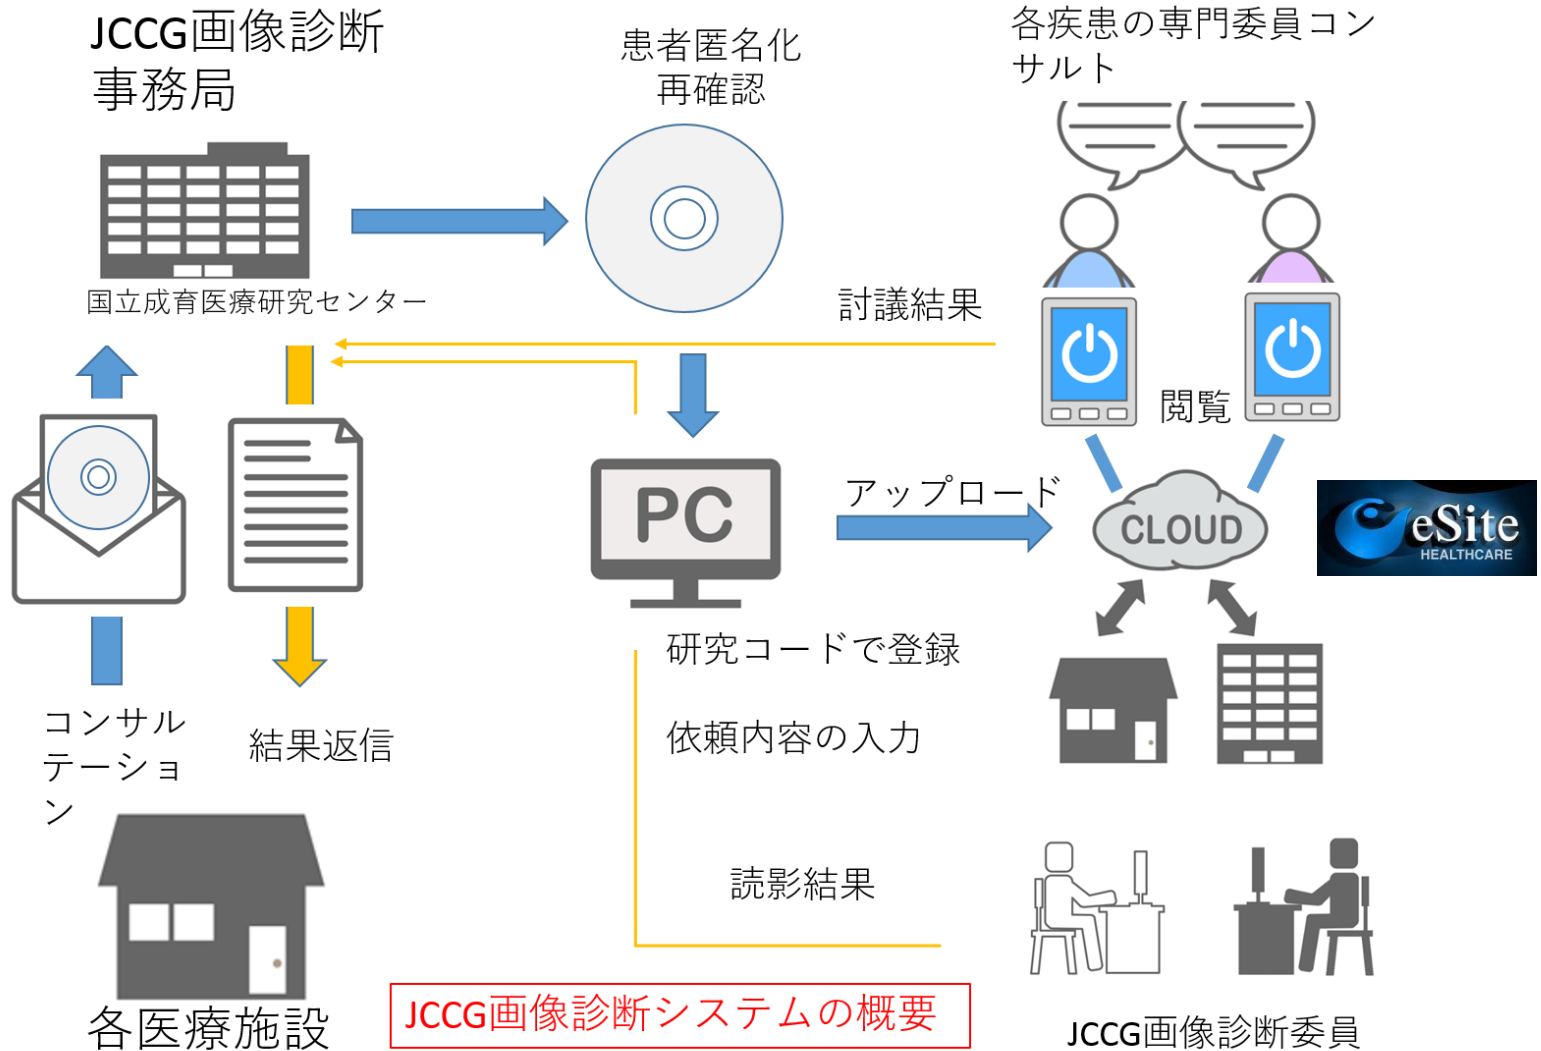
JCCG画像診断事務局

患者匿名化
再確認

各疾患の専門委員コンサルト

国立成育医療研究センター

討議結果

閲覧

PC

アップロード

CLOUD

eSite
HEALTHCARE

研究コードで登録

依頼内容の入力

コンサルテーション

結果返信

読影結果

各医療施設

JCCG画像診断システムの概要

JCCG画像診断委員